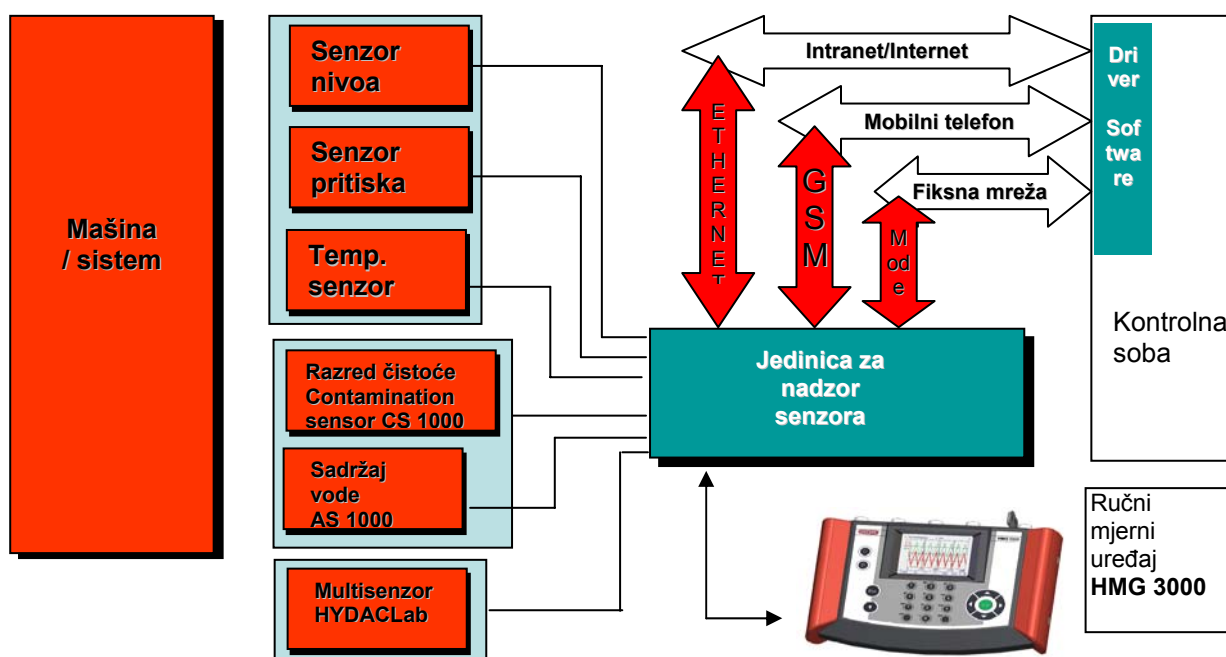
Mašina / sistem

Senzor nivoa

Senzor pritiska

Temp. senzor

Razred čistoće Contamination sensor CS 1000

Sadržaj vode AS 1000

Multisenzor HYDACLab

Intranet/Internet

ETHERNET

Mobilni telefon

GSM

Fiksna mreža

Mode

Driver Software

Jedinica za nadzor senzora

Kontrolna soba

Ručni mjerni uređaj **HMG 3000**